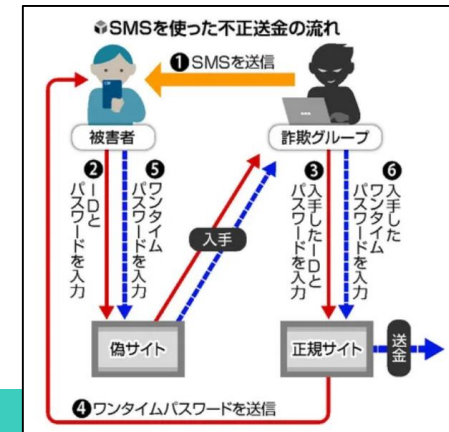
SMSを使った不正送金の流れ

❶SMSを送信

被害者

詐欺グループ

❷IDとパスワードを入力

❺ワンタイムパスワードを入力

入手

❸入手したIDとパスワードを入力

❻入手したワンタイムパスワードを入力

偽サイト

正規サイト

送金

❹ワンタイムパスワードを送信